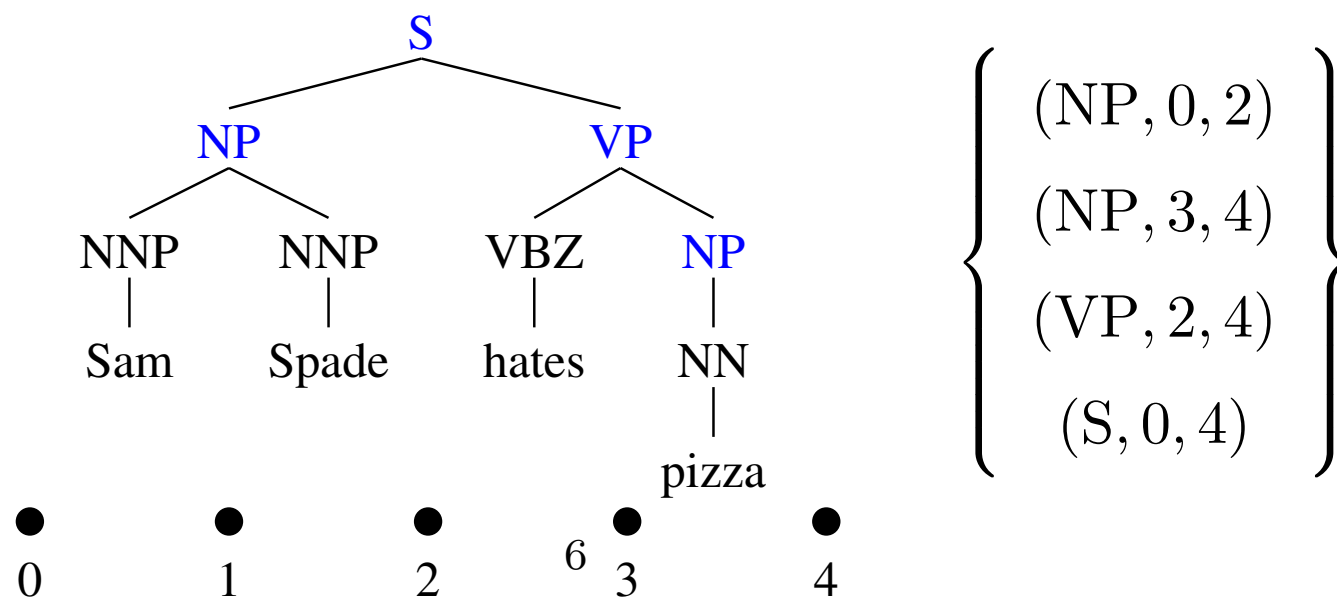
S

NP VP

NNP NNP VBZ NP

Sam Spade hates NN

pizza

0 1 2 6 3 4

$\left\{ \begin{array}{c} (\mathrm{NP}, 0, 2) \\ (\mathrm{NP}, 3, 4) \\ (\mathrm{VP}, 2, 4) \\ (\mathrm{S}, 0, 4) \end{array} \right\}$